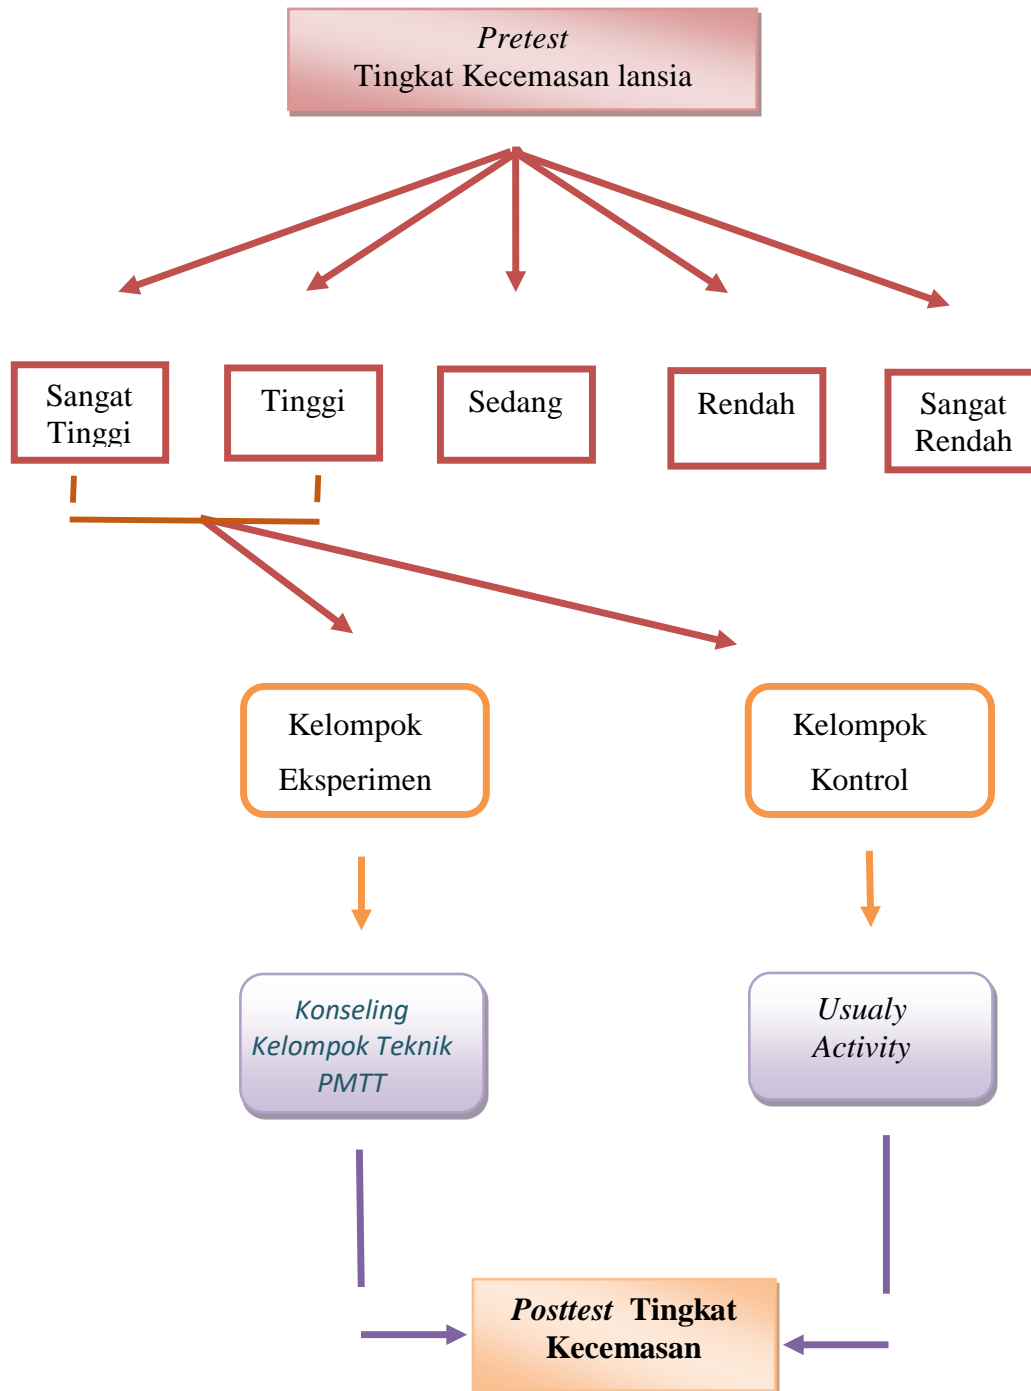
Pretest
Tingkat Kecemasan lansia

Sangat Tinggi

Tinggi

Sedang

Rendah

Sangat Rendah

Kelompok Eksperimen

Kelompok Kontrol

Konseling Kelompok Teknik PMTT

Usualy Activity

Posttest Tingkat Kecemasan